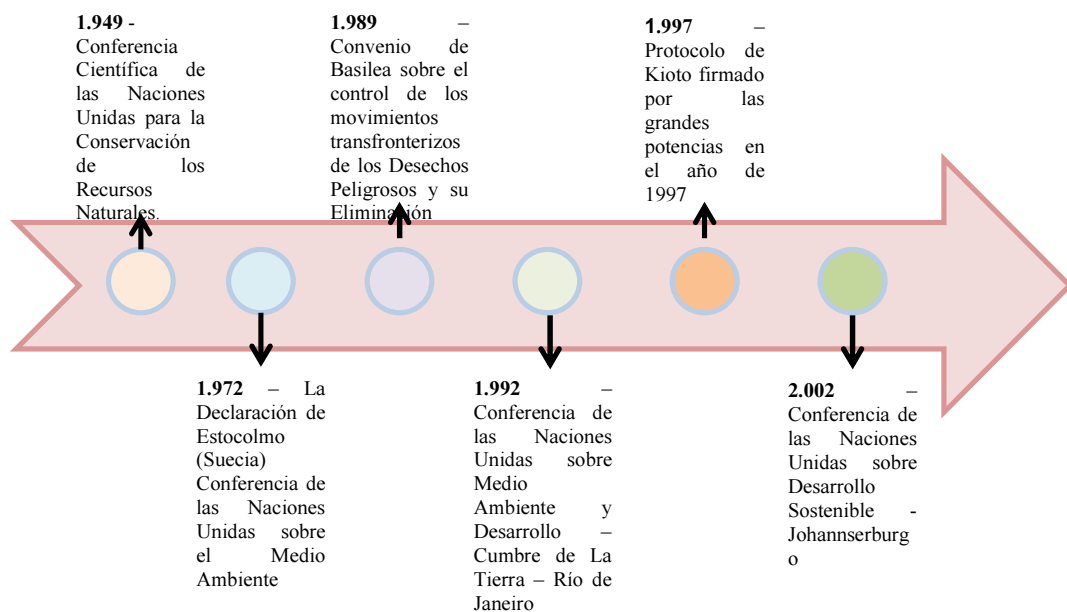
**1.949** - Conferencia Científica de las Naciones Unidas para la Conservación de los Recursos Naturales.

**1.989** – Convenio de Basilea sobre el control de los movimientos transfronterizos de los Desechos Peligrosos y su Eliminación

**1.997** – Protocolo de Kioto firmado por las grandes potencias en el año de 1997

**1.972** – La Declaración de Estocolmo (Suecia) Conferencia de las Naciones Unidas sobre el Medio Ambiente

**1.992** – Conferencia de las Naciones Unidas sobre Medio Ambiente y Desarrollo – Cumbre de La Tierra – Río de Janeiro

**2.002** – Conferencia de las Naciones Unidas sobre Desarrollo Sostenible - Johannserburg o